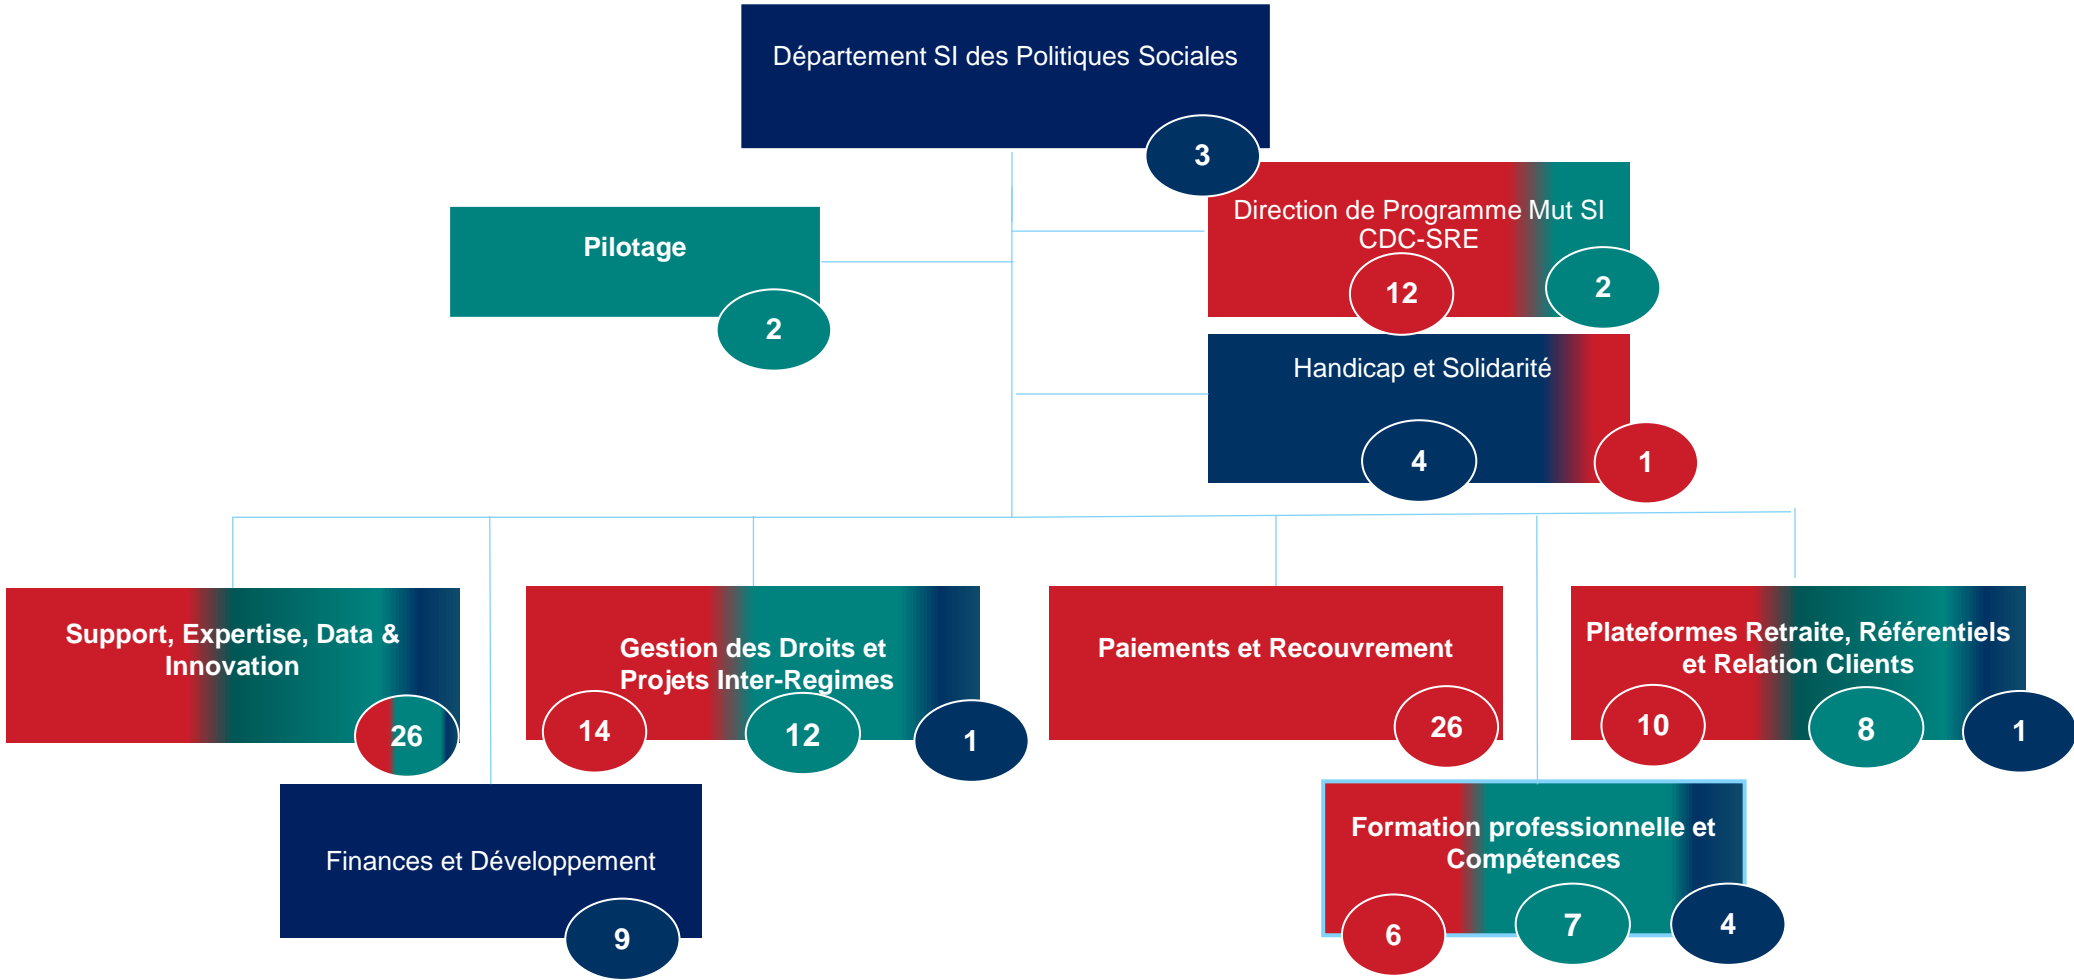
Département SI des Politiques Sociales

3

Pilotage

2

Direction de Programme Mut SI CDC-SRE

12

2

Handicap et Solidarité

4

1

Support, Expertise, Data & Innovation

26

Gestion des Droits et Projets Inter-Regimes

14

12

1

Paiements et Recouvrement

26

Plateformes Retraite, Référentiels et Relation Clients

10

8

1

Finances et Développement

9

Formation professionnelle et Compétences

6

7

4